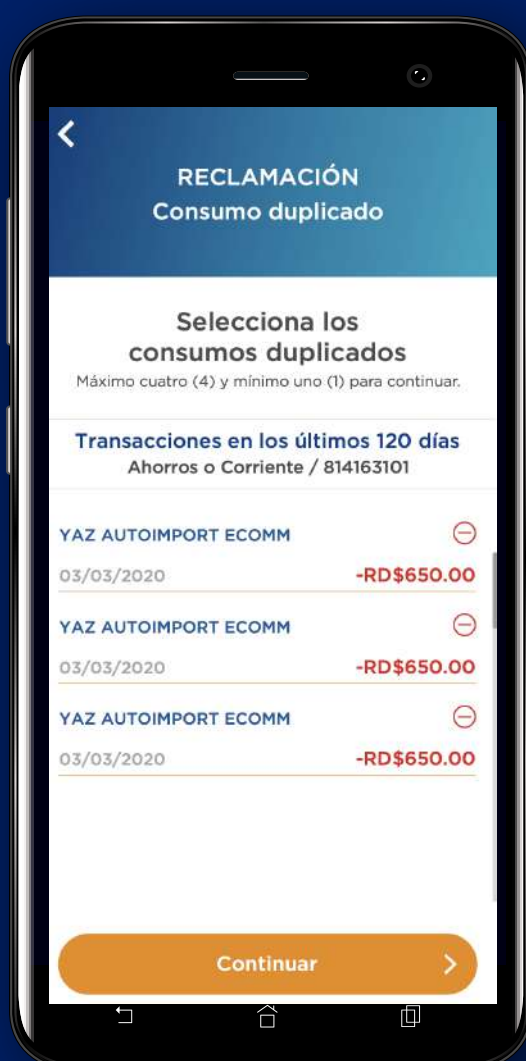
RECLAMACIÓN
Consumo duplicado

Selecciona los consumos duplicados
Máximo cuatro (4) y mínimo uno (1) para continuar.

Transacciones en los últimos 120 días
Ahorros o Corriente / 814163101

YAZ AUTOIMPORT ECOMM
03/03/2020 -RD$650.00

YAZ AUTOIMPORT ECOMM
03/03/2020 -RD$650.00

YAZ AUTOIMPORT ECOMM
03/03/2020 -RD$650.00

Continuar